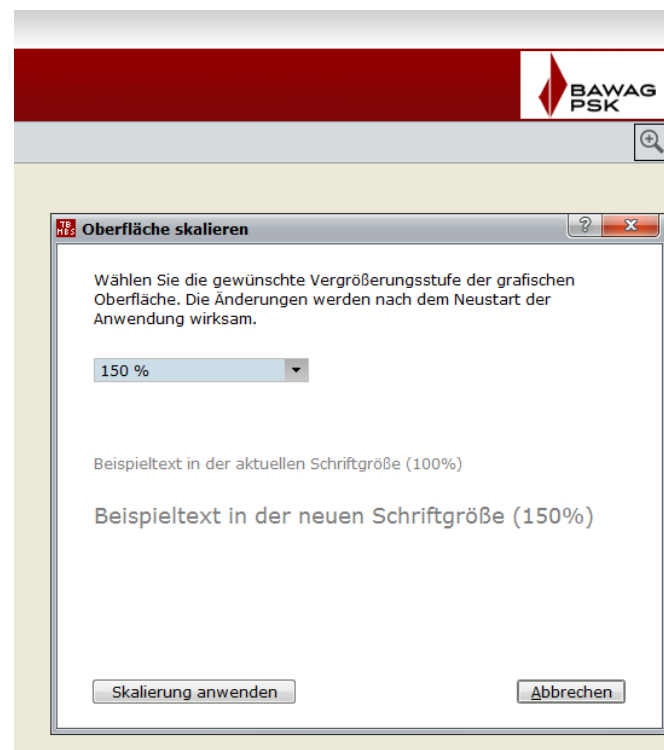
BAWAG PSK

TBMBS Oberfläche skalieren

?

x

Wählen Sie die gewünschte Vergrößerungsstufe der grafischen Oberfläche. Die Änderungen werden nach dem Neustart der Anwendung wirksam.

150 %

Beispieltext in der aktuellen Schriftgröße (100%)

Beispieltext in der neuen Schriftgröße (150%)

Skalierung anwenden

Abbrechen